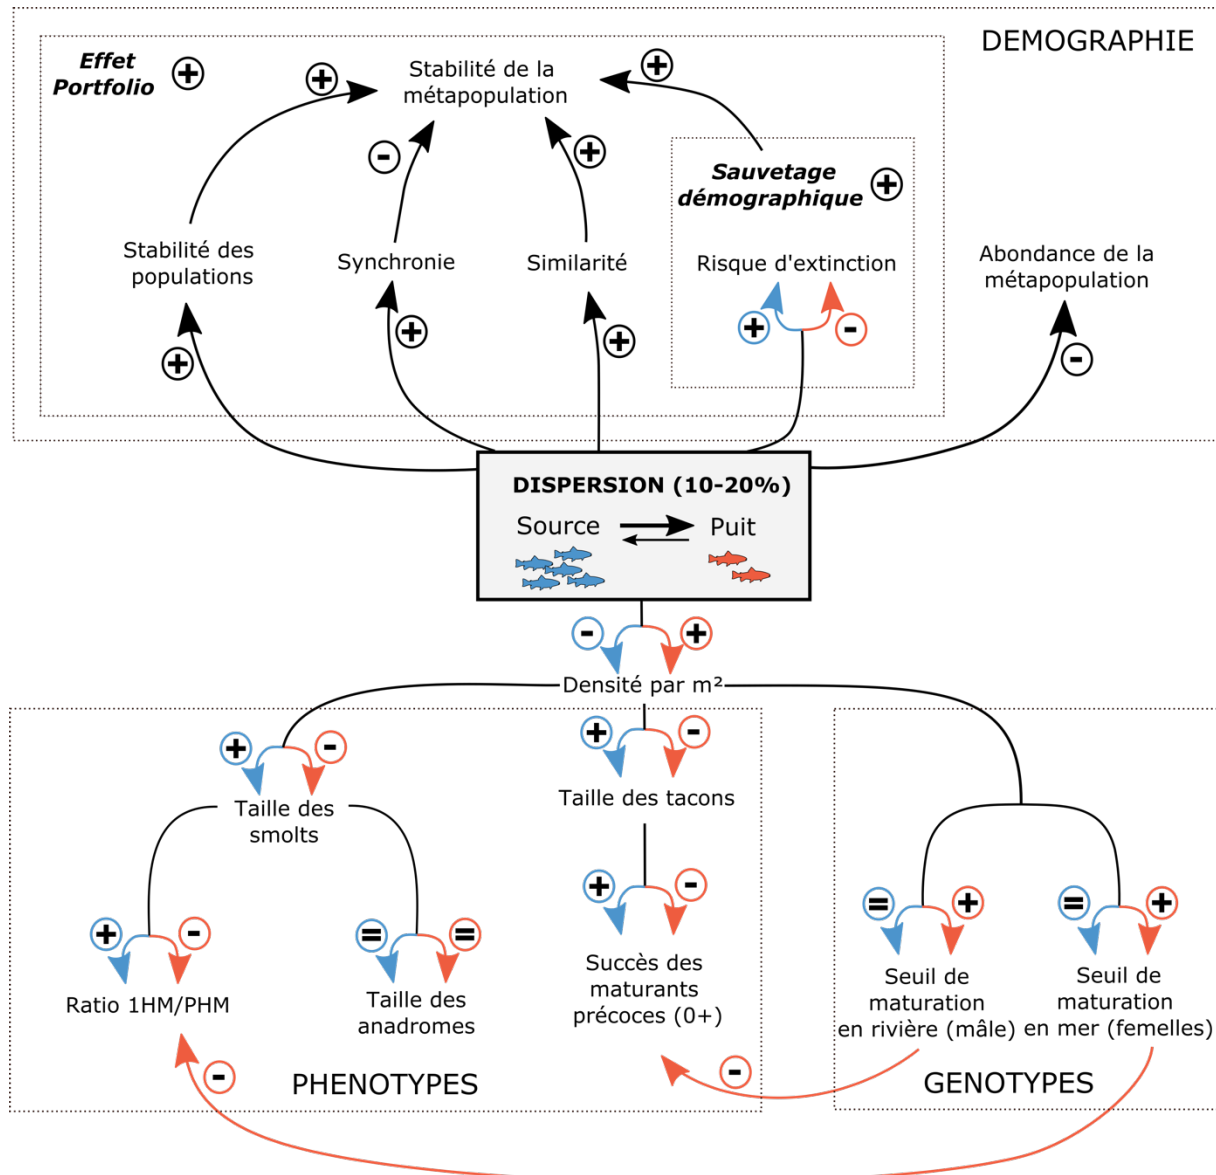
DEMOGRAPHIE

Effet Portfolio +

+ Stabilité de la métapopulation +

- +

Sauvetage démographique +

Stabilité des populations

Synchronie

Similarité

Risque d'extinction

Abondance de la métapopulation

+ -

+ + + -

DISPERSION (10-20%)

Source Puit

- +

Densité par m²

+ -

+ -

Taille des smolts

Taille des tacons

+ -

+ -

= =

= + = +

Ratio 1HM/PHM

Taille des anadromes

Succès des maturants précoces (0+)

Seuil de maturation en rivière (mâle)

Seuil de maturation en mer (femelles)

- -

PHENOTYPES

GENOTYPES